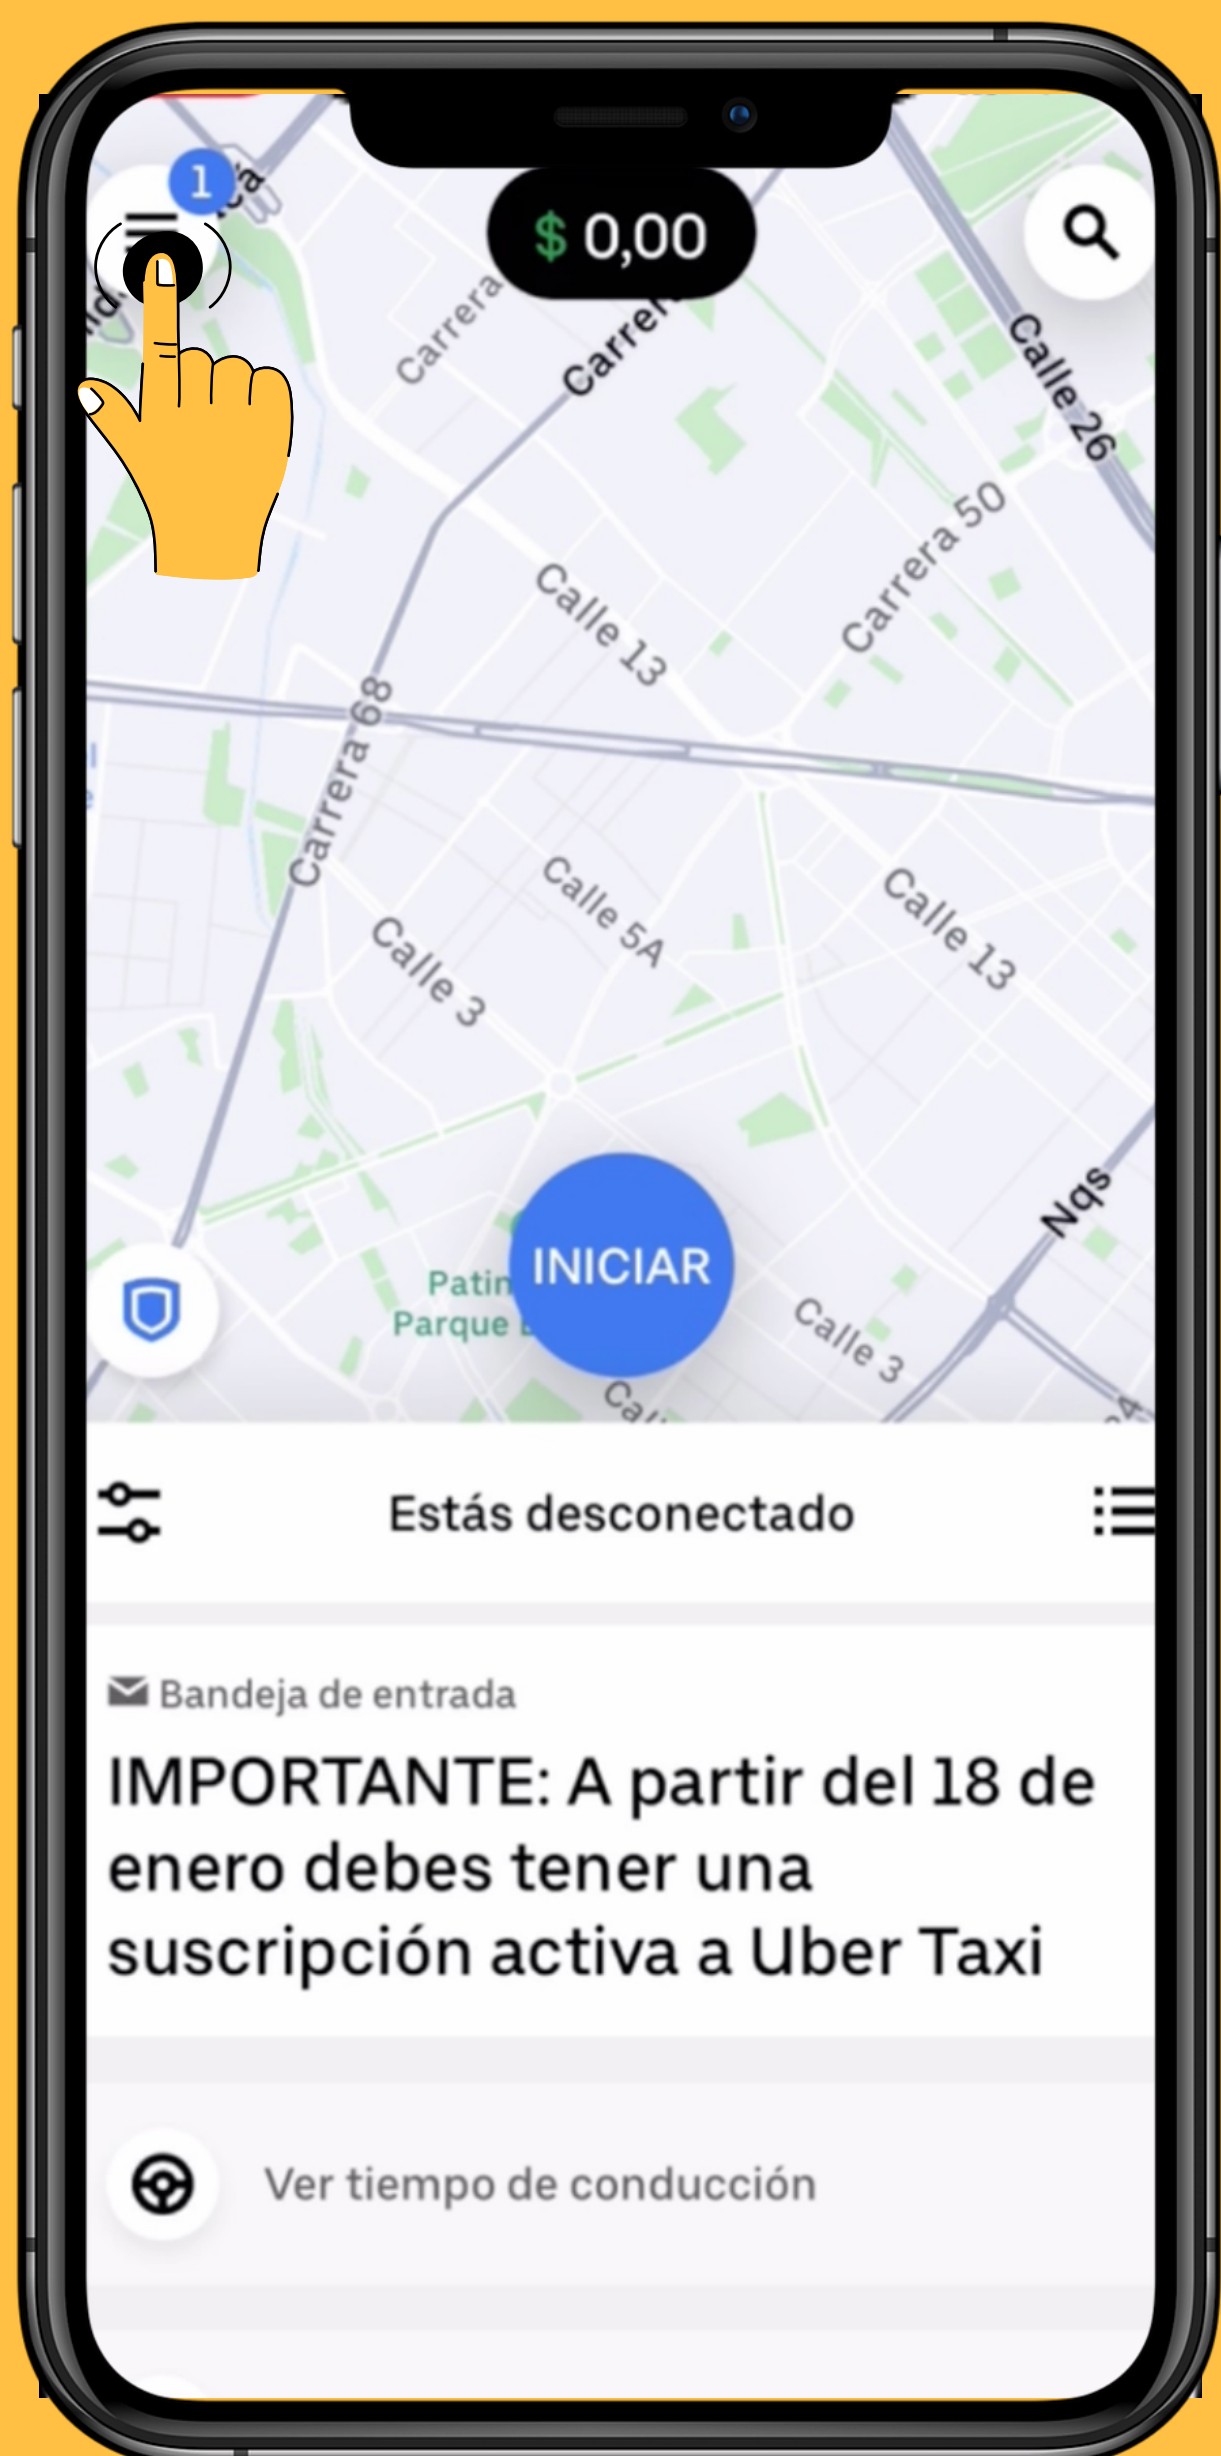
1
$ 0,00
Carrera
Carre
Calle 26
Carrera 50
Calle 13
Carrera 68
Calle 5A
Calle 13
Calle 3
Nqs
Patin
Parque
INICIAR
Calle 3
Estás desconectado
Bandeja de entrada
IMPORTANTE: A partir del 18 de enero debes tener una suscripción activa a Uber Taxi
Ver tiempo de conducción